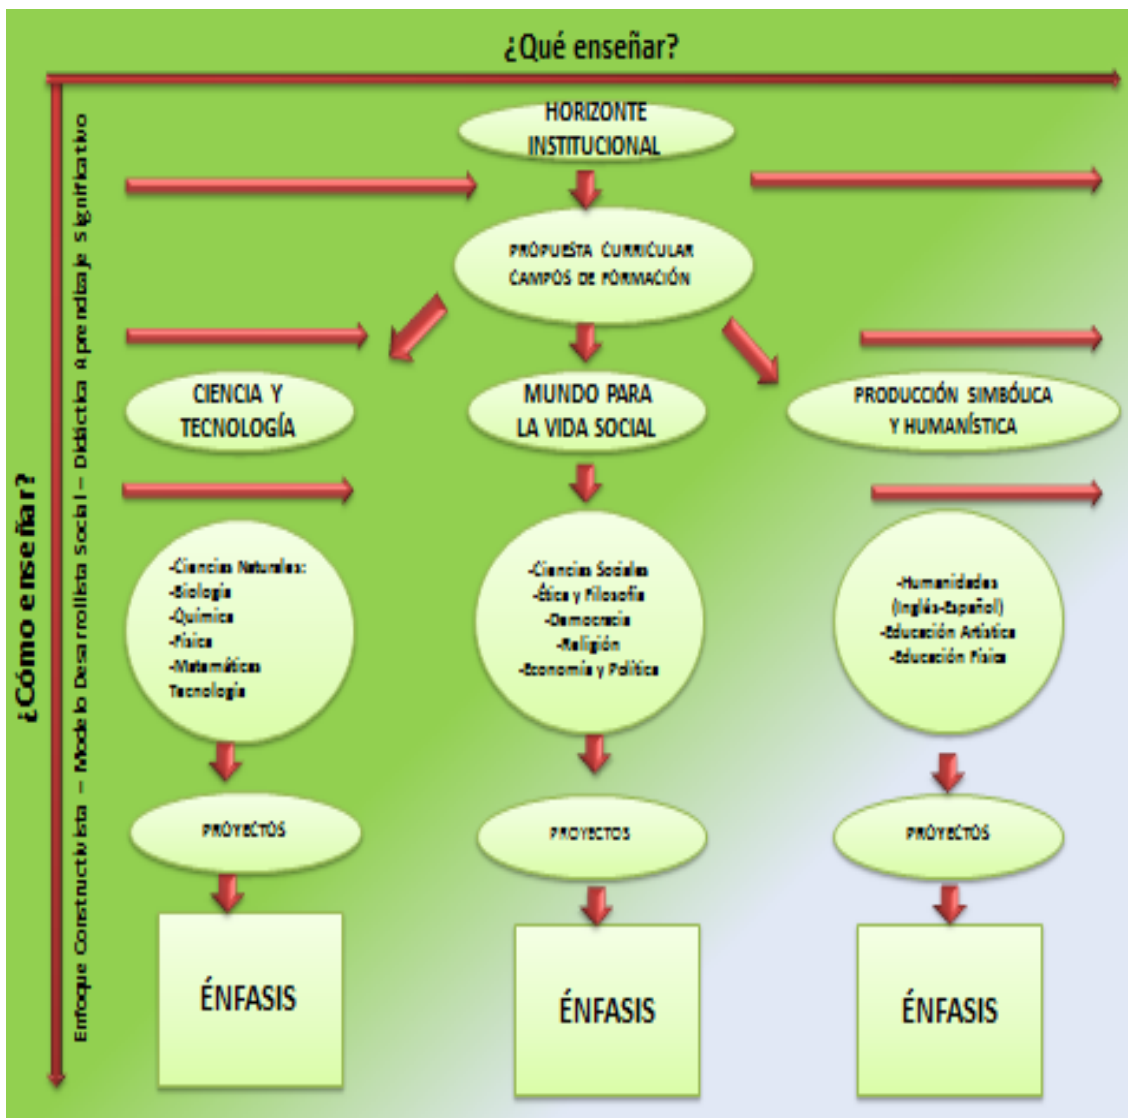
¿Qué enseñar?

¿Cómo enseñar?

Enfoque Constructivista – Modelo Desarrollista Social – Didáctica Aprendizaje Significativo

HORIZONTE INSTITUCIONAL

PROPUESTA CURRICULAR CAMPOS DE FORMACIÓN

CIENCIA Y TECNOLOGÍA

MUNDO PARA LA VIDA SOCIAL

PRODUCCIÓN SIMBÓLICA Y HUMANÍSTICA

-Ciencias Naturales:
-Biología
-Química
-Física
-Matemáticas
Tecnología

-Ciencias Sociales
-Ética y Filosofía
-Democracia
-Religión
-Economía y Política

-Humanidades
(Inglés-Español)
-Educación Artística
-Educación Física

PROYECTOS

PROYECTOS

PROYECTOS

ÉNFASIS

ÉNFASIS

ÉNFASIS